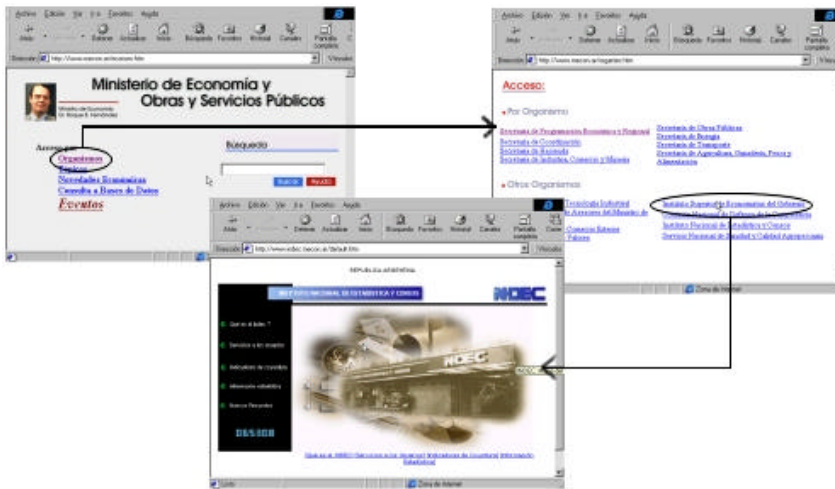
Archivo Edición Ver Ir a Favoritos Ayuda

Atrás Detener Actualizar Inicio Búsqueda Favoritos Historial Canales Pantalla completa

Dirección http://www.mecon.ar/inicio.htm Vínculos

Ministerio de Economía y Obras y Servicios Públicos

Ministro de Economía Dr. Roque B. Fernández

Acceso a:
Organismos
Tópicos
Novedades Económicas
Consulta a Bases de Datos
Eventos

Búsqueda

Buscar Ayuda

Archivo Edición Ver Ir a Favoritos Ayuda

Atrás Detener Actualizar Inicio Búsqueda Favoritos Historial Canales Pantalla completa

Dirección http://www.mecon.ar/organis.htm Vínculos

Acceso:

Por Organismo

Secretaría de Programación Económica y Regional
Secretaría de Coordinación
Secretaría de Hacienda
Secretaría de Industria, Comercio y Minería

Secretaría de Obras Públicas
Secretaría de Energía
Secretaría de Transporte
Secretaría de Agricultura, Ganadería, Pesca y Alimentación

Otros Organismos

Tecnología Industrial
de Asesores del Ministro de
Comercio Exterior
Valores

Instituto Desarrollo de Economistas del Gobierno
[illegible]
Instituto Nacional de Estadística y Censos
Servicio Nacional de Sanidad y Calidad Agroalimentaria

Zona de Internet

Archivo Edición Ver Ir a Favoritos Ayuda

Atrás Detener Actualizar Inicio Búsqueda Favoritos Historial Canales Pantalla completa Correo

Dirección http://www.indec.mecon.ar/default.htm Vínculos

REPÚBLICA ARGENTINA

INSTITUTO NACIONAL DE ESTADÍSTICA Y CENSOS

INDEC

Qué es el Indec ?
Servicios a los usuarios
Indicadores de Coyuntura
Información estadística
Nuevos Productos

DESSIDB

INDEC

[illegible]

Listo Zona de Internet